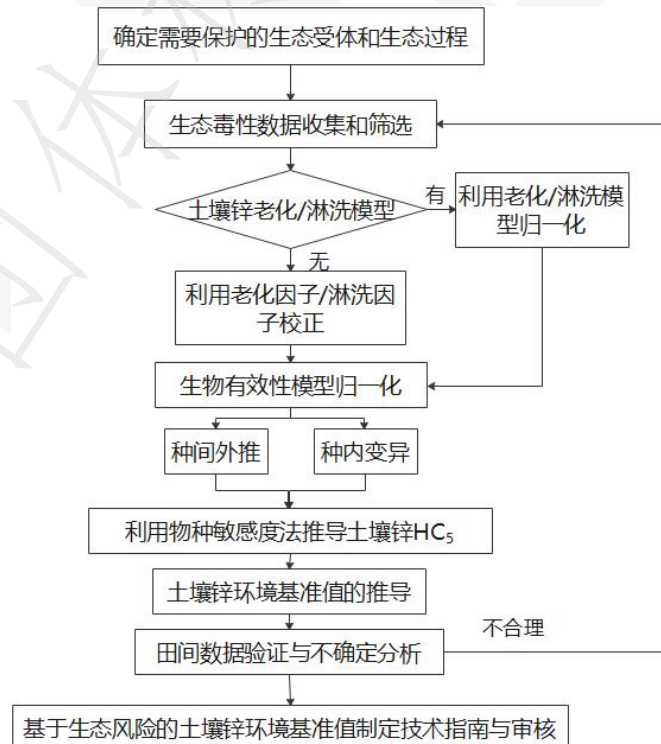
确定需要保护的生态受体和生态过程

生态毒性数据收集和筛选

土壤锌老化/淋洗模型

有

利用老化/淋洗模型归一化

无

利用老化因子/淋洗因子校正

生物有效性模型归一化

种间外推

种内变异

利用物种敏感度法推导土壤锌$HC_5$

土壤锌环境基准值的推导

不合理

田间数据验证与不确定分析

基于生态风险的土壤锌环境基准值制定技术指南与审核